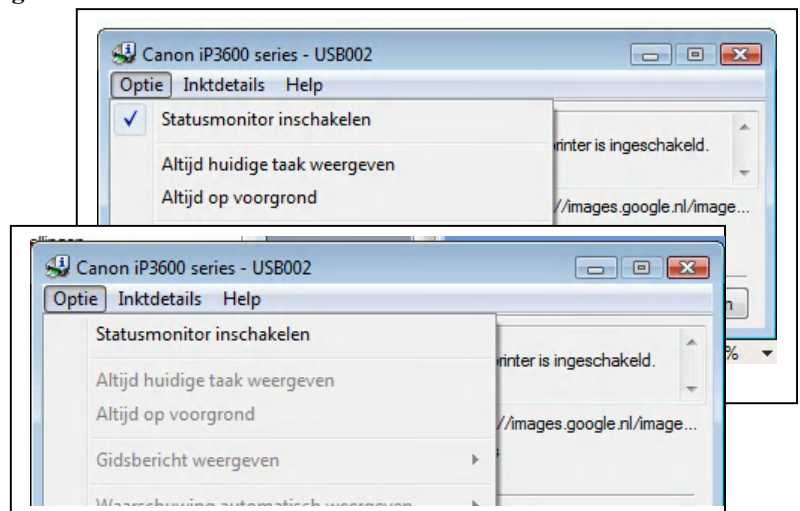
Canon iP3600 series - USB002
Optie Inktdetails Help
✓ Statusmonitor inschakelen
Altijd huidige taak weergeven
Altijd op voorgrond
printer is ingeschakeld.
//images.google.nl/image...

Canon iP3600 series - USB002
Optie Inktdetails Help
Statusmonitor inschakelen
Altijd huidige taak weergeven
Altijd op voorgrond
Gidsbericht weergeven
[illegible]
printer is ingeschakeld.
//images.google.nl/image...